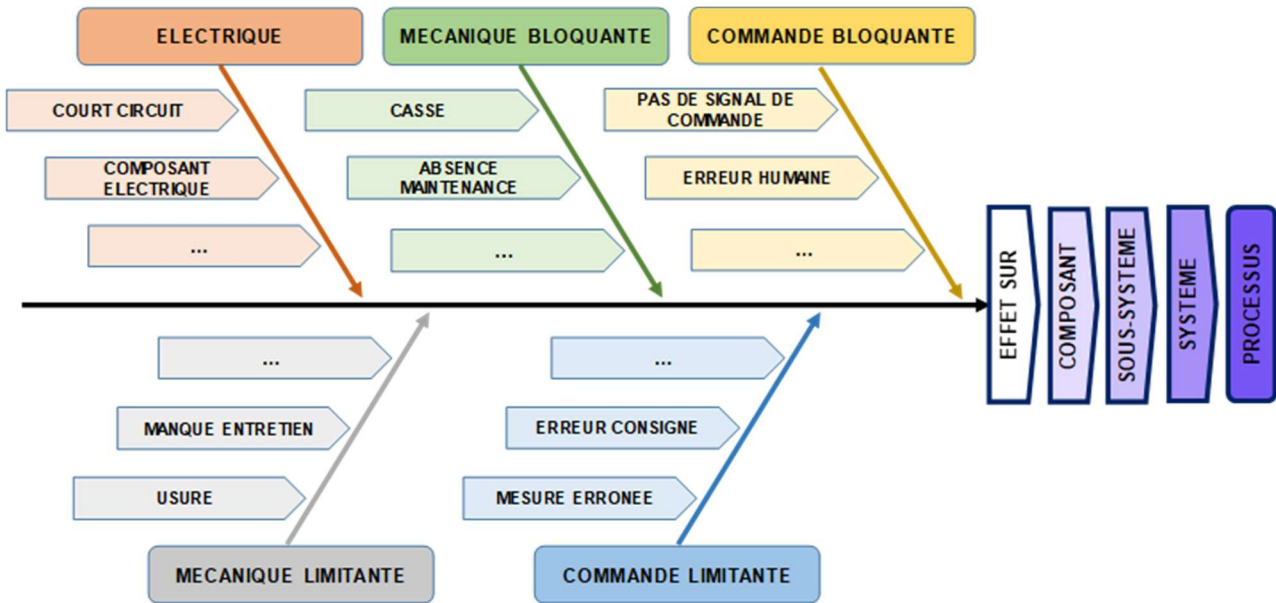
ELECTRIQUE

COURT CIRCUIT

COMPOSANT ELECTRIQUE

...

MECANIQUE BLOQUANTE

CASSE

ABSENCE MAINTENANCE

...

COMMANDE BLOQUANTE

PAS DE SIGNAL DE COMMANDE

ERREUR HUMAINE

...

EFFET SUR

COMPOSANT

SOUS-SYSTEME

SYSTEME

PROCESSUS

...

MANQUE ENTRETIEN

USURE

MECANIQUE LIMITANTE

...

ERREUR CONSIGNE

MESURE ERRONEE

COMMANDE LIMITANTE